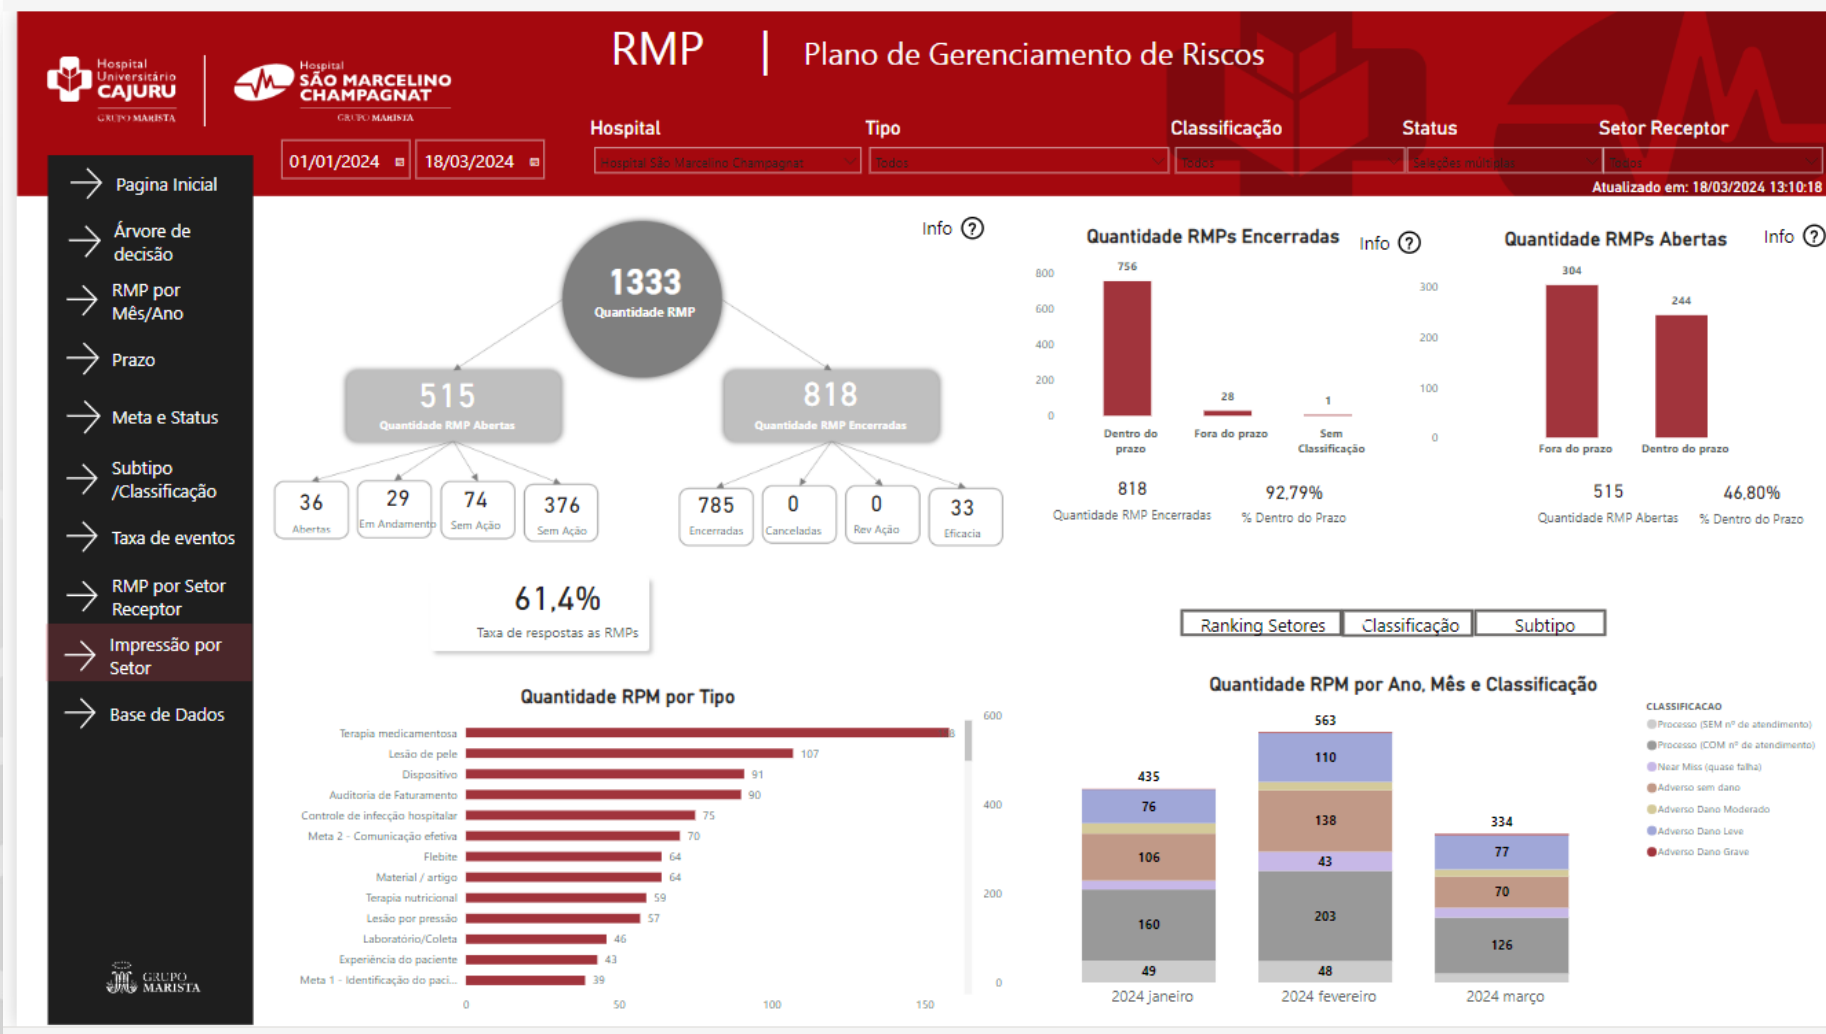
Hospital Universitário CAJURU
GRUPO MARISTA

Hospital SÃO MARCELINO CHAMPAGNAT
GRUPO MARISTA

RMP | Plano de Gerenciamento de Riscos

01/01/2024 18/03/2024

Hospital
Hospital São Marcelino Champagnat

Tipo
Todos

Classificação
Todos

Status
Seleções múltiplas

Setor Receptor
Todos

Atualizado em: 18/03/2024 13:10:18

Pagina Inicial
Árvore de decisão
RMP por Mês/Ano
Prazo
Meta e Status
Subtipo /Classificação
Taxa de eventos
RMP por Setor Receptor
Impressão por Setor
Base de Dados

GRUPO MARISTA

Info ?

1333
Quantidade RMP

515
Quantidade RMP Abertas

818
Quantidade RMP Encerradas

36 Abertas
29 Em Andamento
74 Sem Ação
376 Sem Ação

785 Encerradas
0 Canceladas
0 Rev Ação
33 Eficacia

61,4%
Taxa de respostas as RMPs

Quantidade RMPs Encerradas
Info ?

| | |
|---|---|
| Dentro do prazo | 756 |
| Fora do prazo | 28 |
| Sem Classificação | 1 |

800 600 400 200 0

818
Quantidade RMP Encerradas

92,79%
% Dentro do Prazo

Quantidade RMPs Abertas
Info ?

| | |
|---|---|
| Fora do prazo | 304 |
| Dentro do prazo | 244 |

300 200 100 0

515
Quantidade RMP Abertas

46,80%
% Dentro do Prazo

Ranking Setores | Classificação | Subtipo

Quantidade RPM por Tipo

| Tipo | Quantidade |
|---|---|
| Terapia medicamentosa | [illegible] |
| Lesão de pele | 107 |
| Dispositivo | 91 |
| Auditoria de Faturamento | 90 |
| Controle de infecção hospitalar | 75 |
| Meta 2 - Comunicação efetiva | 70 |
| Flebite | 64 |
| Material / artigo | 64 |
| Terapia nutricional | 59 |
| Lesão por pressão | 57 |
| Laboratório/Coleta | 46 |
| Experiência do paciente | 43 |
| Meta 1 - Identificação do paci... | 39 |

0 50 100 150
600 400 200 0

Quantidade RPM por Ano, Mês e Classificação

| | 2024 janeiro | 2024 fevereiro | 2024 março |
|---|---|---|---|
| Total | 435 | 563 | 334 |
| | 76 | 110 | 77 |
| | 106 | 138 | 70 |
| | | 43 | |
| | 160 | 203 | 126 |
| | 49 | 48 | |

CLASSIFICACAO
Processo (SEM nº de atendimento)
Processo (COM nº de atendimento)
Near Miss (quase falha)
Adverso sem dano
Adverso Dano Moderado
Adverso Dano Leve
Adverso Dano Grave